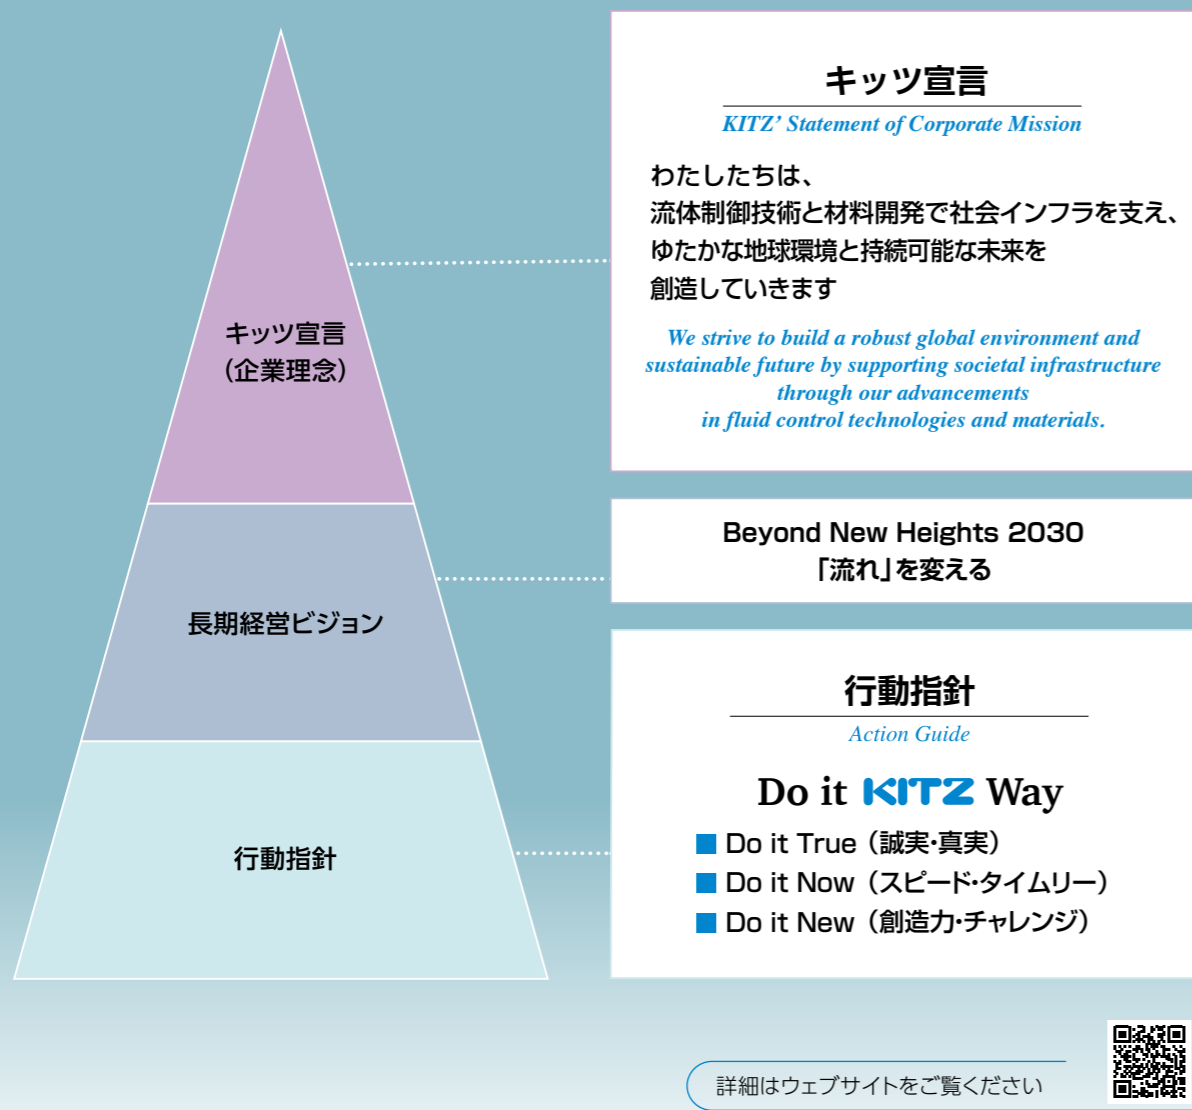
キッツ宣言
（企業理念）

長期経営ビジョン

行動指針

キッツ宣言
KITZ' Statement of Corporate Mission

わたしたちは、
流体制御技術と材料開発で社会インフラを支え、
ゆたかな地球環境と持続可能な未来を
創造していきます

We strive to build a robust global environment and sustainable future by supporting societal infrastructure through our advancements in fluid control technologies and materials.

Beyond New Heights 2030
「流れ」を変える

行動指針
Action Guide

Do it KITZ Way
Do it True（誠実・真実）
Do it Now（スピード・タイムリー）
Do it New（創造力・チャレンジ）

詳細はウェブサイトをご覧ください